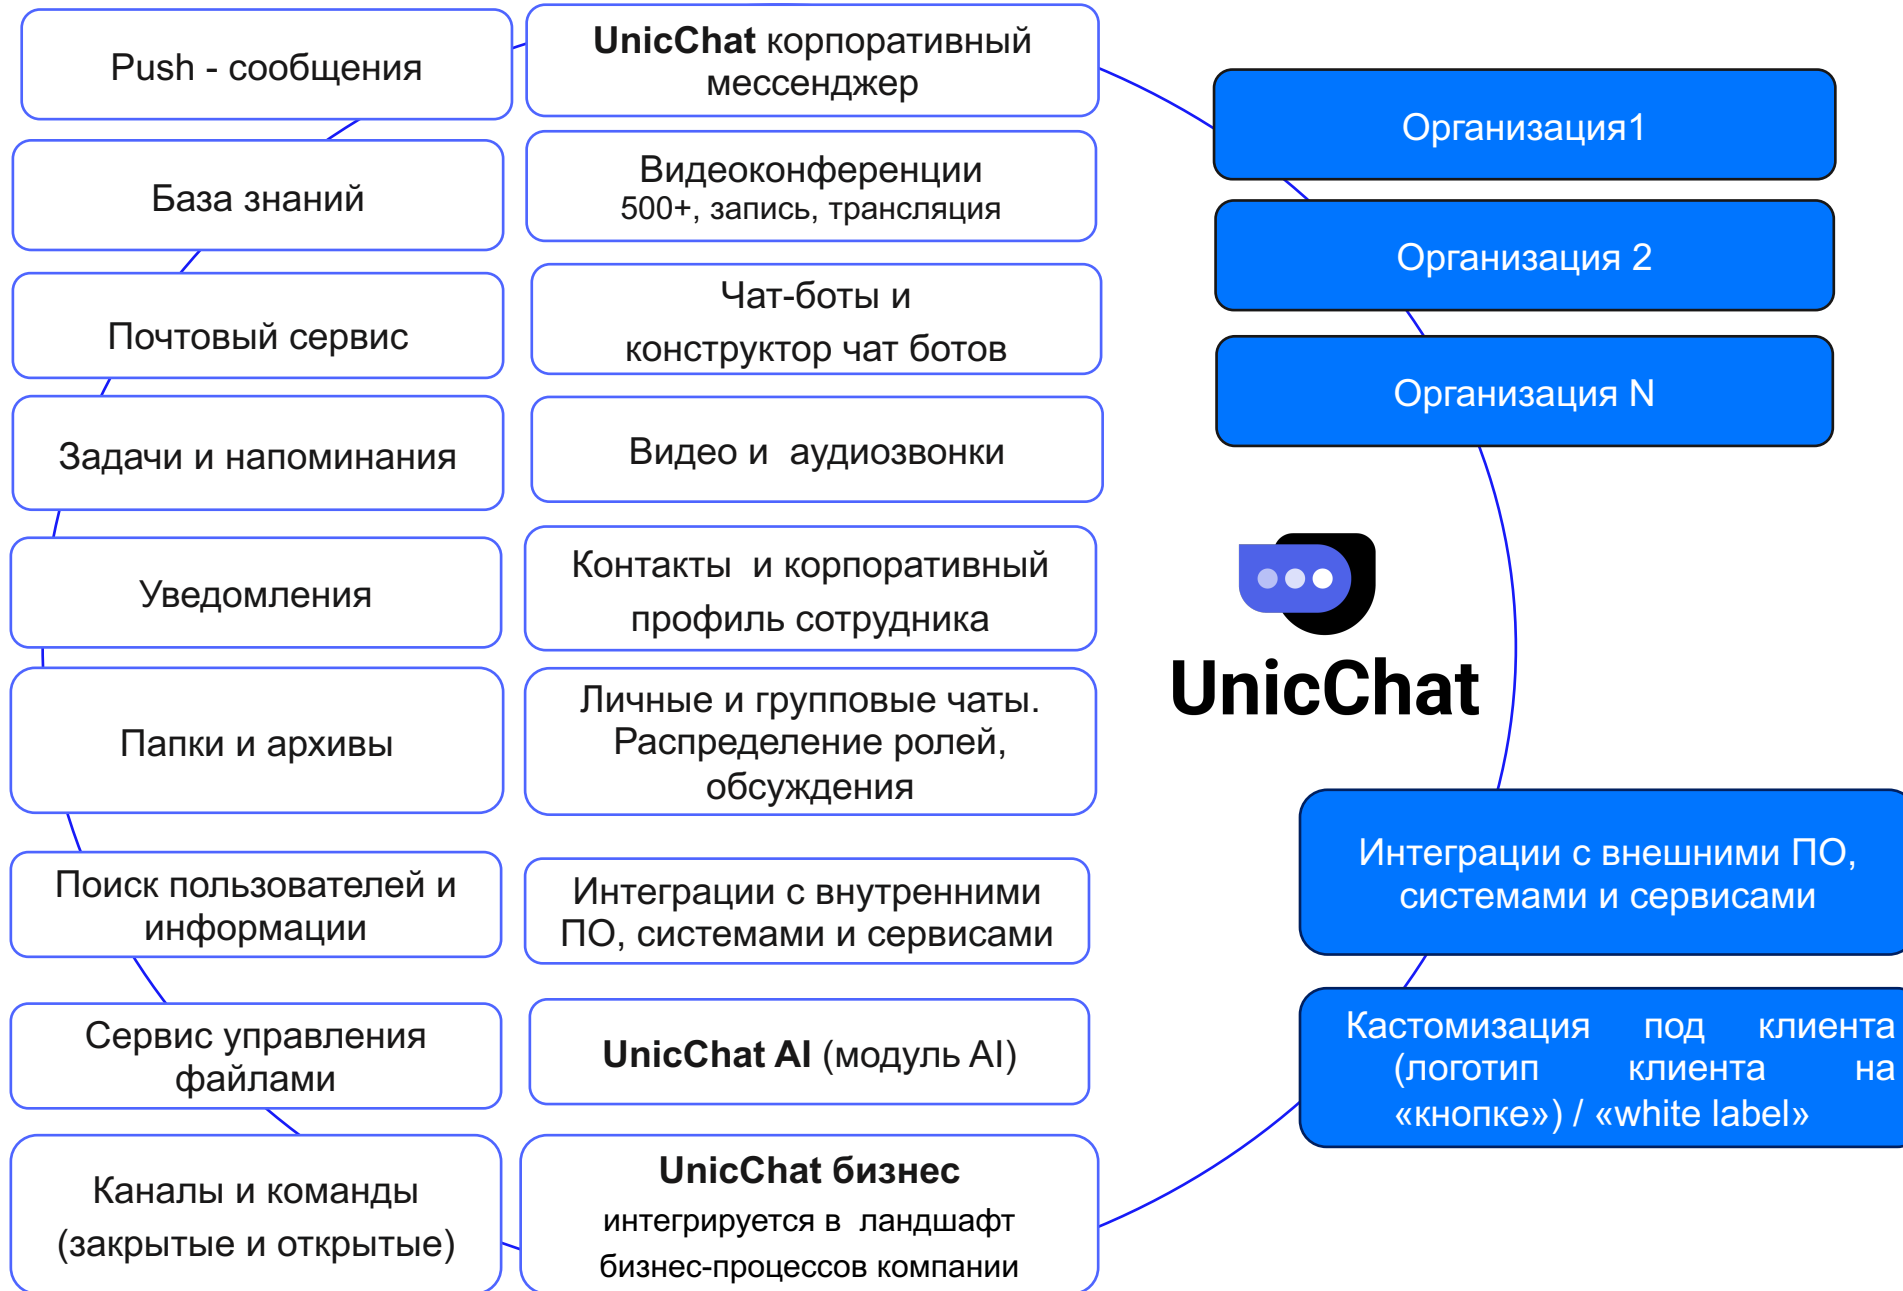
Push - сообщения

База знаний

Почтовый сервис

Задачи и напоминания

Уведомления

Папки и архивы

Поиск пользователей и информации

Сервис управления файлами

Каналы и команды (закрытые и открытые)

**UnicChat** корпоративный мессенджер

Видеоконференции
500+, запись, трансляция

Чат-боты и конструктор чат ботов

Видео и аудиозвонки

Контакты и корпоративный профиль сотрудника

Личные и групповые чаты. Распределение ролей, обсуждения

Интеграции с внутренними ПО, системами и сервисами

**UnicChat AI** (модуль AI)

**UnicChat бизнес**
интегрируется в ландшафт бизнес-процессов компании

Организация1

Организация 2

Организация N

UnicChat

Интеграции с внешними ПО, системами и сервисами

Кастомизация под клиента (логотип клиента на «кнопке») / «white label»